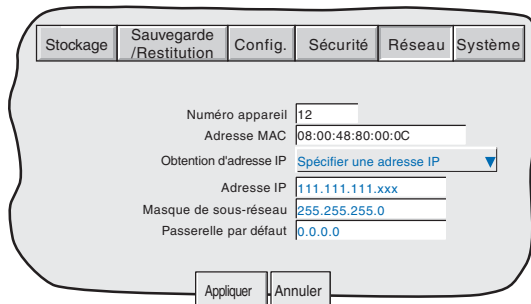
Stockage
Sauvegarde /Restitution
Config.
Sécurité
Réseau
Système

Numéro appareil 12
Adresse MAC 08:00:48:80:00:0C
Obtention d'adresse IP Spécifier une adresse IP
Adresse IP 111.111.111.xxx
Masque de sous-réseau 255.255.255.0
Passerelle par défaut 0.0.0.0

Appliquer
Annuler